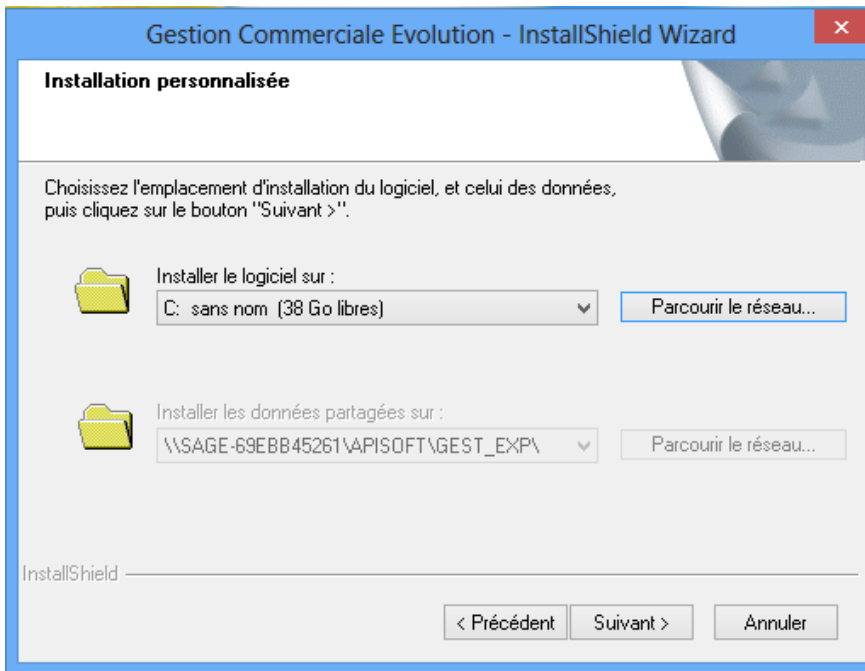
Gestion Commerciale Evolution - InstallShield Wizard

Installation personnalisée

Choisissez l'emplacement d'installation du logiciel, et celui des données, puis cliquez sur le bouton "Suivant >".

Installer le logiciel sur :

C: sans nom (38 Go libres)

Parcourir le réseau...

Installer les données partagées sur :

\\SAGE-69EBB45261\APISOFT\GEST_EXP\

Parcourir le réseau...

InstallShield

< Précédent

Suivant >

Annuler